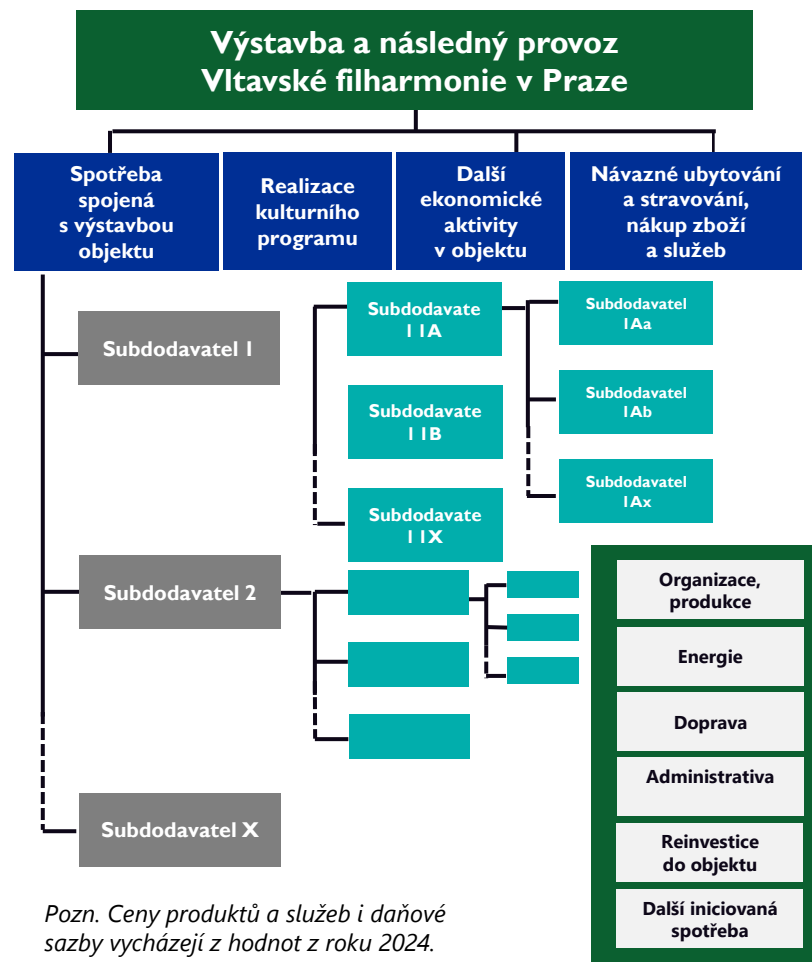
Výstavba a následný provoz Vltavské filharmonie v Praze

Spotřeba spojená s výstavbou objektu

Realizace kulturního programu

Další ekonomické aktivity v objektu

Návazné ubytování a stravování, nákup zboží a služeb

Subdodavatel 1

Subdodavate l 1A

Subdodavatel 1Aa

Subdodavate l 1B

Subdodavatel 1Ab

Subdodavatel 1Ax

Subdodavate l 1X

Subdodavatel 2

Organizace, produkce

Energie

Doprava

Administrativa

Reinvestice do objektu

Další iniciovaná spotřeba

Subdodavatel X

Pozn. Ceny produktů a služeb i daňové sazby vycházejí z hodnot z roku 2024.